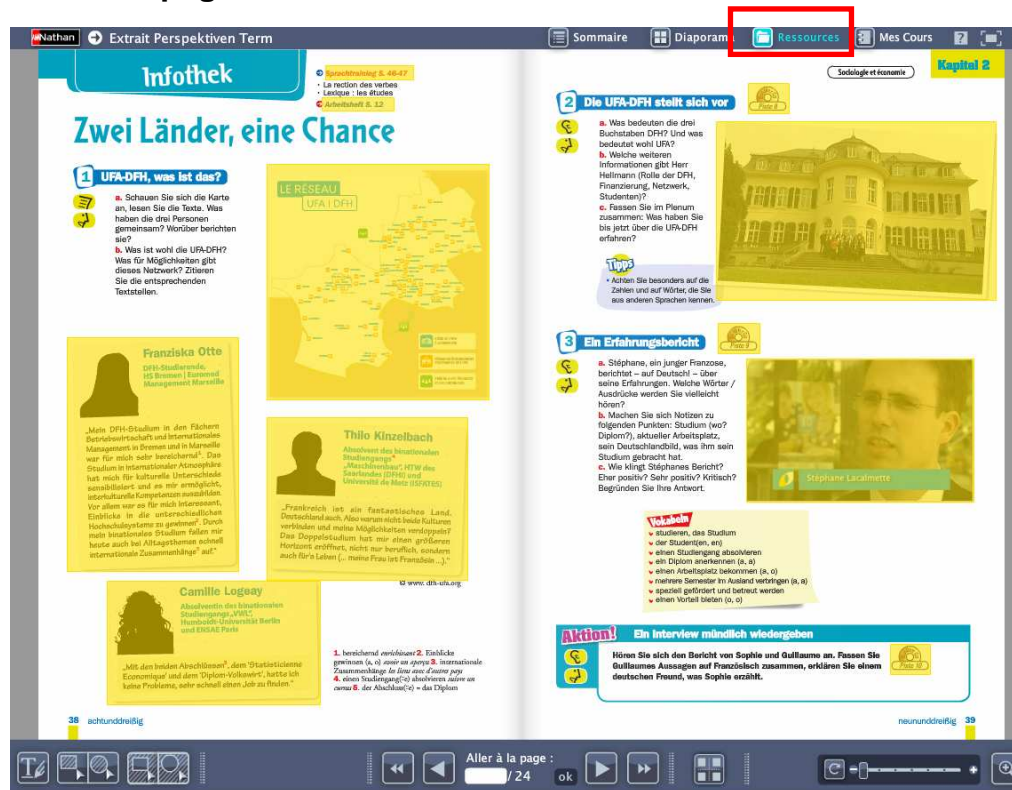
Nathan Extrait Perspektiven Term

Sommaire Diaporama Ressources Mes Cours

Infothek

Sprachtraining S. 46-47
• La rection des verbes
• Lexique : les études
Arbeitsheft S. 12

Zwei Länder, eine Chance

1 UFA-DFH, was ist das?

a. Schauen Sie sich die Karte an, lesen Sie die Texte. Was haben die drei Personen gemeinsam? Worüber berichten sie?
b. Was ist wohl die UFA-DFH? Was für Möglichkeiten gibt dieses Netzwerk? Zitieren Sie die entsprechenden Textstellen.

LE RÉSEAU
UFA | DFH

Franziska Otte
DFH-Studierende, HS Bremen | Euromed Management Marseille

„Mein DFH-Studium in den Fächern Betriebswirtschaft und internationales Management in Bremen und in Marseille war für mich sehr bereichernd¹. Das Studium in internationaler Atmosphäre hat mich für kulturelle Unterschiede sensibilisiert und es mir ermöglicht, interkulturelle Kompetenzen auszubilden. Vor allem war es für mich interessant, Einblicke in die unterschiedlichen Hochschulsysteme zu gewinnen². Durch mein binationales Studium fallen mir heute auch bei Alltagsthemen schnell internationale Zusammenhänge³ auf."

Thilo Kinzelbach
Absolvent des binationalen Studiengangs „Maschinenbau", HTW des Saarlandes (DFH) und Université de Metz (ISFATES)

„Frankreich ist ein fantastisches Land. Deutschland auch. Also warum nicht beide Kulturen verbinden und meine Möglichkeiten verdoppeln? Das Doppelstudium hat mir einen größeren Horizont eröffnet, nicht nur beruflich, sondern auch für's Leben (... meine Frau ist Französin ...)."

© www.dfh-ufa.org

Camille Logeay
Absolventin des binationalen Studiengangs „VWL", Humboldt-Universität Berlin und ENSAE Paris

„Mit den beiden Abschlüssen⁵, dem 'Statisticienne Economique' und dem 'Diplom-Volkswirt', hatte ich keine Probleme, sehr schnell einen Job zu finden."

1. bereichernd enrichissant 2. Einblicke gewinnen (a, o) avoir un aperçu 3. internationale Zusammenhänge le lien avec d'autres pays 4. einen Studiengang(=e) absolvieren suivre un cursus 5. der Abschluss(=e) = das Diplom

38 achtunddreißig

Sociologie et économie
Kapitel 2

2 Die UFA-DFH stellt sich vor
Piste 8

a. Was bedeuten die drei Buchstaben DFH? Und was bedeutet wohl UFA?
b. Welche weiteren Informationen gibt Herr Hellmann (Rolle der DFH, Finanzierung, Netzwerk, Studenten)?
c. Fassen Sie im Plenum zusammen: Was haben Sie bis jetzt über die UFA-DFH erfahren?

Tipps
• Achten Sie besonders auf die Zahlen und auf Wörter, die Sie aus anderen Sprachen kennen.

3 Ein Erfahrungsbericht
Piste 9

a. Stéphane, ein junger Franzose, berichtet – auf Deutsch! – über seine Erfahrungen. Welche Wörter / Ausdrücke werden Sie vielleicht hören?
b. Machen Sie sich Notizen zu folgenden Punkten: Studium (wo? Diplom?), aktueller Arbeitsplatz, sein Deutschlandbild, was ihm sein Studium gebracht hat.
c. Wie klingt Stéphanes Bericht? Eher positiv? Sehr positiv? Kritisch? Begründen Sie Ihre Antwort.

Stéphane Lacalmette

Vokabeln
• studieren, das Studium
• der Student(en, en)
• einen Studiengang absolvieren
• ein Diplom anerkennen (a, a)
• einen Arbeitsplatz bekommen (a, o)
• mehrere Semester im Ausland verbringen (a, a)
• speziell gefördert und betreut werden
• einen Vorteil bieten (o, o)

Aktion! Ein Interview mündlich wiedergeben

Hören Sie sich den Bericht von Sophie und Guillaume an. Fassen Sie Guillaumes Aussagen auf Französisch zusammen, erklären Sie einem deutschen Freund, was Sophie erzählt.
Piste 10

neununddreißig 39

Aller à la page :
/ 24 ok